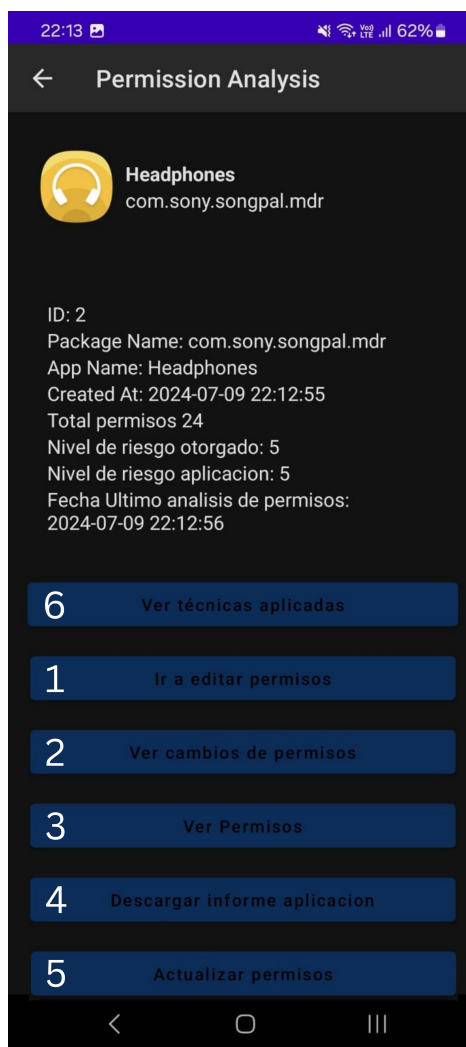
22:13 62%

Permission Analysis

Headphones
com.sony.songpal.mdr

ID: 2
Package Name: com.sony.songpal.mdr
App Name: Headphones
Created At: 2024-07-09 22:12:55
Total permisos 24
Nivel de riesgo otorgado: 5
Nivel de riesgo aplicacion: 5
Fecha Ultimo analisis de permisos: 2024-07-09 22:12:56

6 Ver técnicas aplicadas

1 Ir a editar permisos

2 Ver cambios de permisos

3 Ver Permisos

4 Descargar informe aplicacion

5 Actualizar permisos